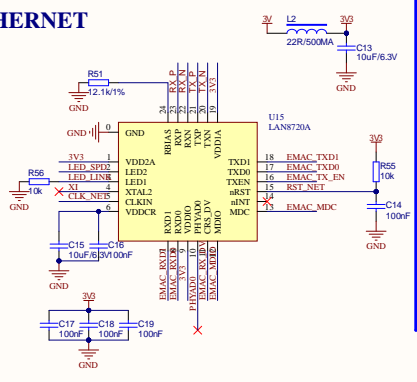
HERNET

3V L2 3V3
22R/500MA
C13
10uF/6.3V
GND

R51
12.1k/1%
GND

24 23 22 21 20 19
RBIAS RXP RXN TXP TXN VDD1A
RX_P RX_N TX_P TX_N 3V3

U15
LAN8720A

GND 0 GND

3V3 1 VDD2A
LED_SPD 2 LED2
LED_LINK 3 LED1
XI 4 XTAL2
CLK_NET 5 CLKIN
6 VDDCR

R56
10k
GND

TXD1 18 EMAC_TXD1
TXD0 17 EMAC_TXD0
TXEN 16 EMAC_TX_EN
nRST 15 RST_NET
nINT 14
MDC 13 EMAC_MDC

3V3
R55
10k
C14
100nF
GND

RXD1 RXD0 VDDIO RXER CRS_DV MDIO
7 8 9 10 11 12

C15 C16
10uF/6.3V 100nF
GND

EMAC_RXD1 EMAC_RXD0 3V3 PHYAD0 EMAC_CRS_DV EMAC_MDIO

3V3
C17 C18 C19
100nF 100nF 100nF
GND